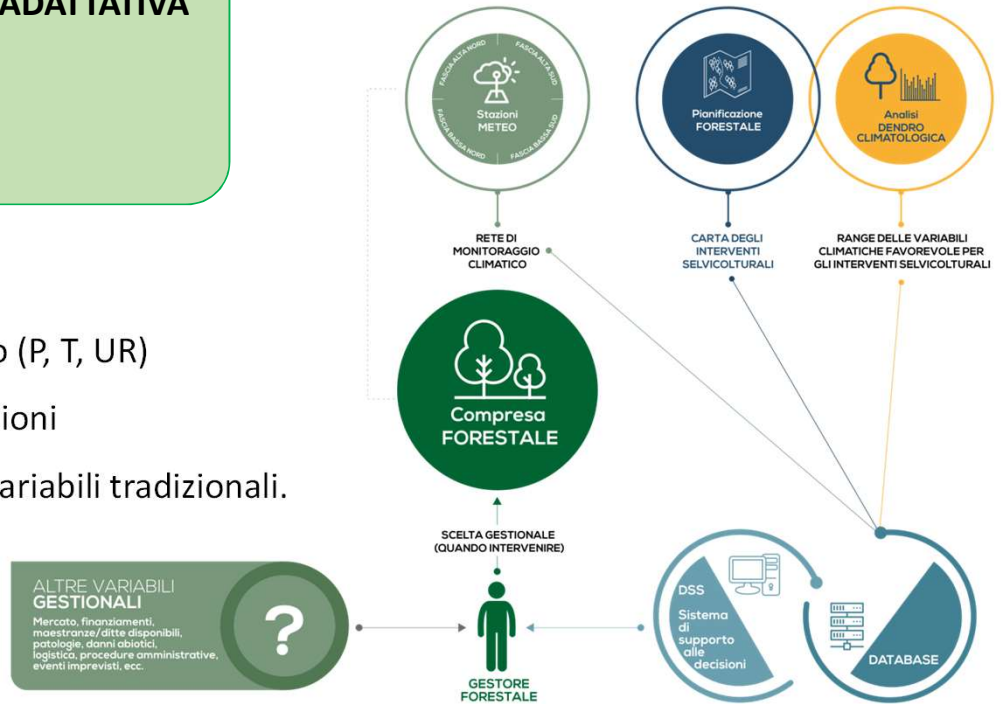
ADATTATIVA

o (P, T, UR)

ioni

ariabili tradizionali.

FASCIA ALTA NORD
FASCIA ALTA SUD
FASCIA BASSA NORD
FASCIA BASSA SUD
Stazioni METEO

Pianificazione FORESTALE

Analisi DENDRO CLIMATOLOGICA

RETE DI MONITORAGGIO CLIMATICO

CARTA DEGLI INTERVENTI SELVICOLTURALI

RANGE DELLE VARIABILI CLIMATICHE FAVOREVOLE PER GLI INTERVENTI SELVICOLTURALI

Compresa FORESTALE

SCELTA GESTIONALE (QUANDO INTERVENIRE)

ALTRE VARIABILI GESTIONALI
Mercato, finanziamenti, maestranze/ditte disponibili, patologie, danni abiotici, logistica, procedure amministrative, eventi imprevisti, ecc.

?

GESTORE FORESTALE

DSS
Sistema di supporto alle decisioni

DATABASE